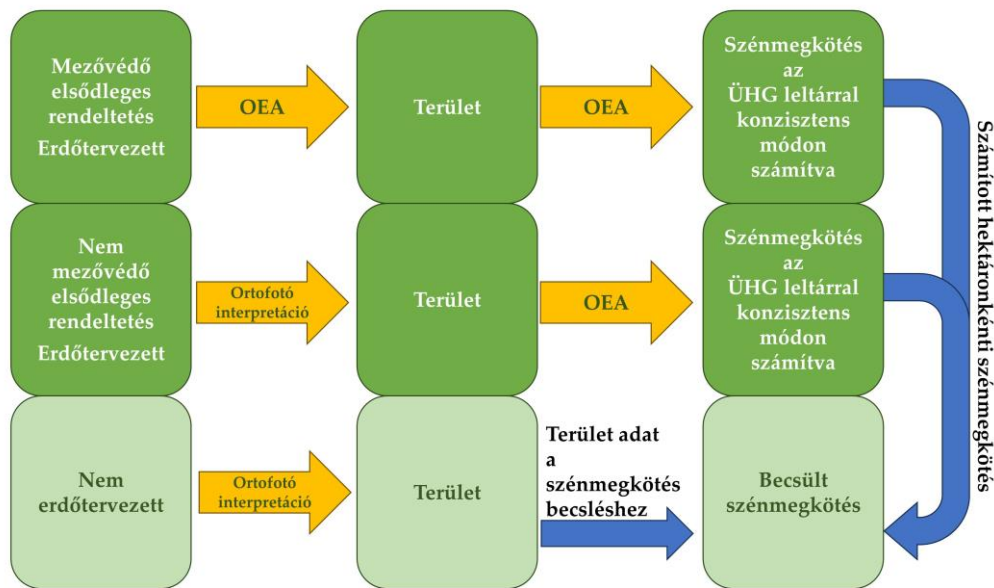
Mezővédő elsődleges rendeltetés Erdőtervezett

OEA

Terület

OEA

Szénmegkötés az ÜHG leltárral konzisztens módon számítva

Nem mezővédő elsődleges rendeltetés Erdőtervezett

Ortofotó interpretáció

Terület

OEA

Szénmegkötés az ÜHG leltárral konzisztens módon számítva

Nem erdőtervezett

Ortofotó interpretáció

Terület

Terület adat a szénmegkötés becsléshez

Becsült szénmegkötés

Számított hektáronkénti szénmegkötés